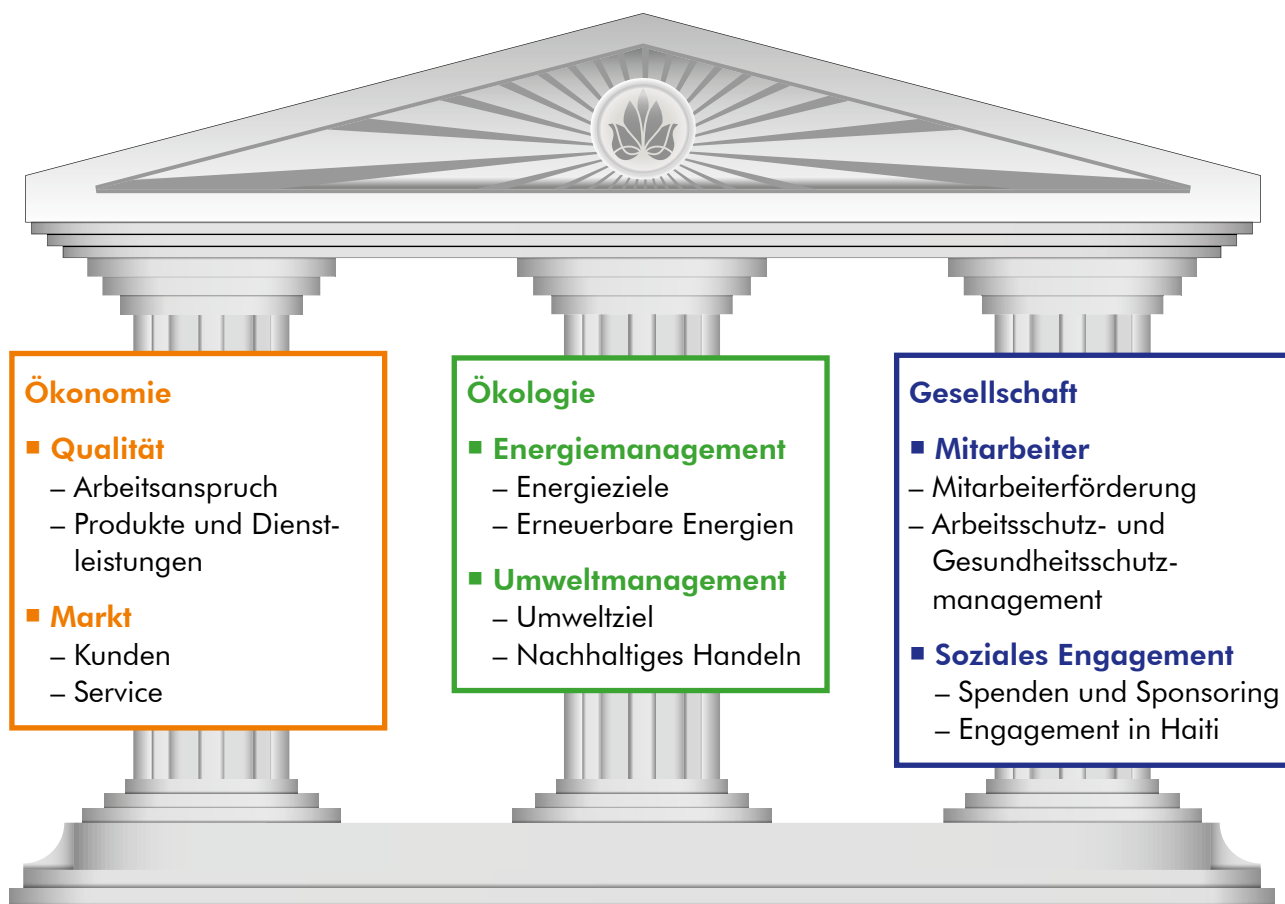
Ökonomie

■ Qualität
– Arbeitsanspruch
– Produkte und Dienstleistungen

■ Markt
– Kunden
– Service

Ökologie

■ Energiemanagement
– Energieziele
– Erneuerbare Energien

■ Umweltmanagement
– Umweltziel
– Nachhaltiges Handeln

Gesellschaft

■ Mitarbeiter
– Mitarbeiterförderung
– Arbeitsschutz- und Gesundheitsschutzmanagement

■ Soziales Engagement
– Spenden und Sponsoring
– Engagement in Haiti